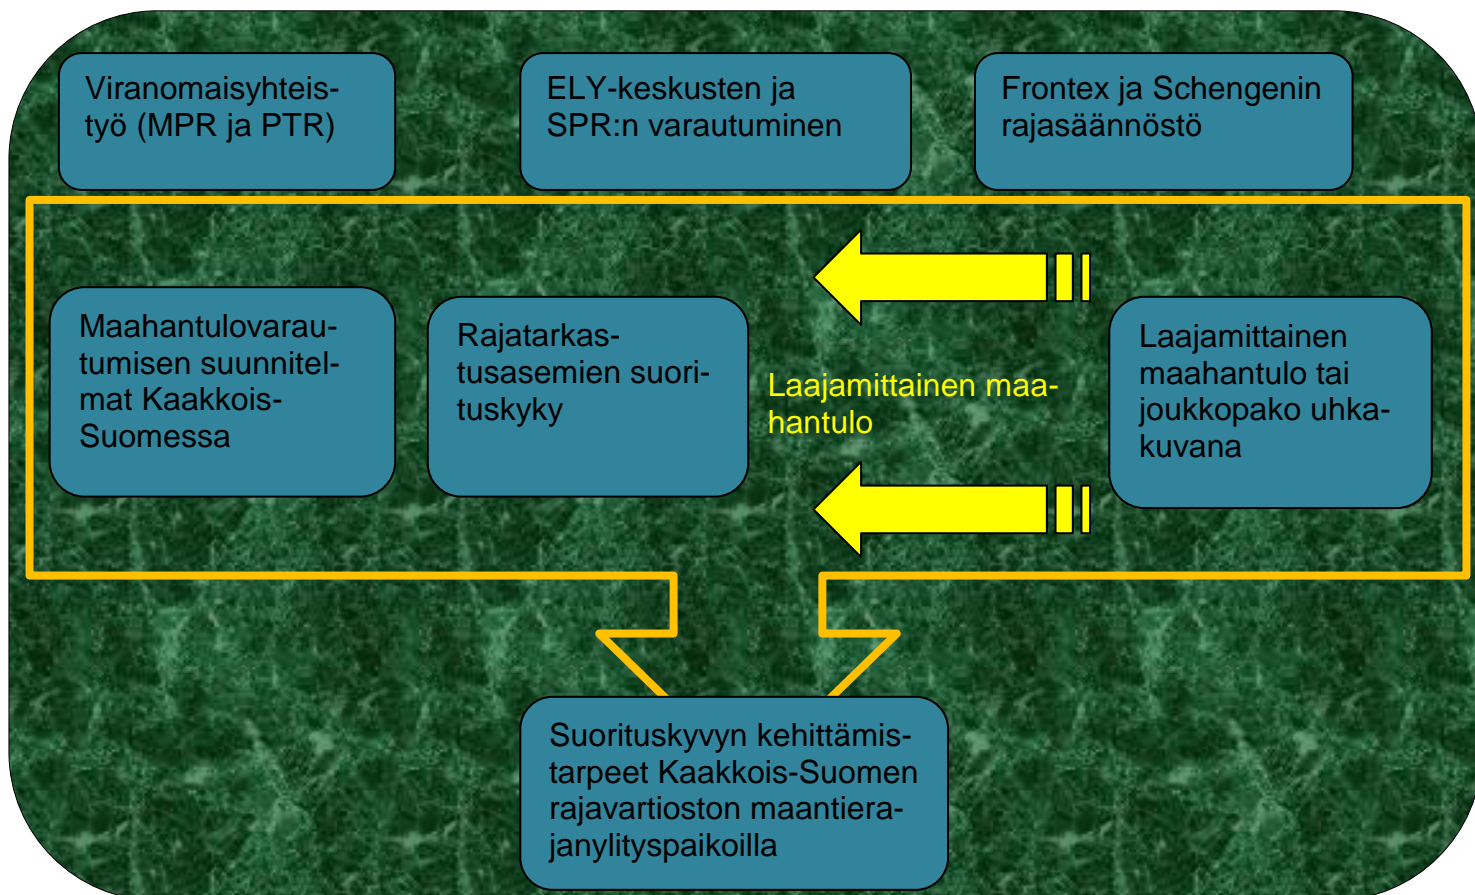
Viranomaisyhteistyö (MPR ja PTR)

ELY-keskusten ja SPR:n varautuminen

Frontex ja Schengenin rajasäännöstö

Maahantulovarautumisen suunnitelmat Kaakkois-Suomessa

Rajatarkastusasemien suorituskyky

Laajamittainen maahantulo

Laajamittainen maahantulo tai joukkopako uhkakuvana

Suorituskyvyn kehittämistarpeet Kaakkois-Suomen rajavartioston maantierajanylityspaikoilla